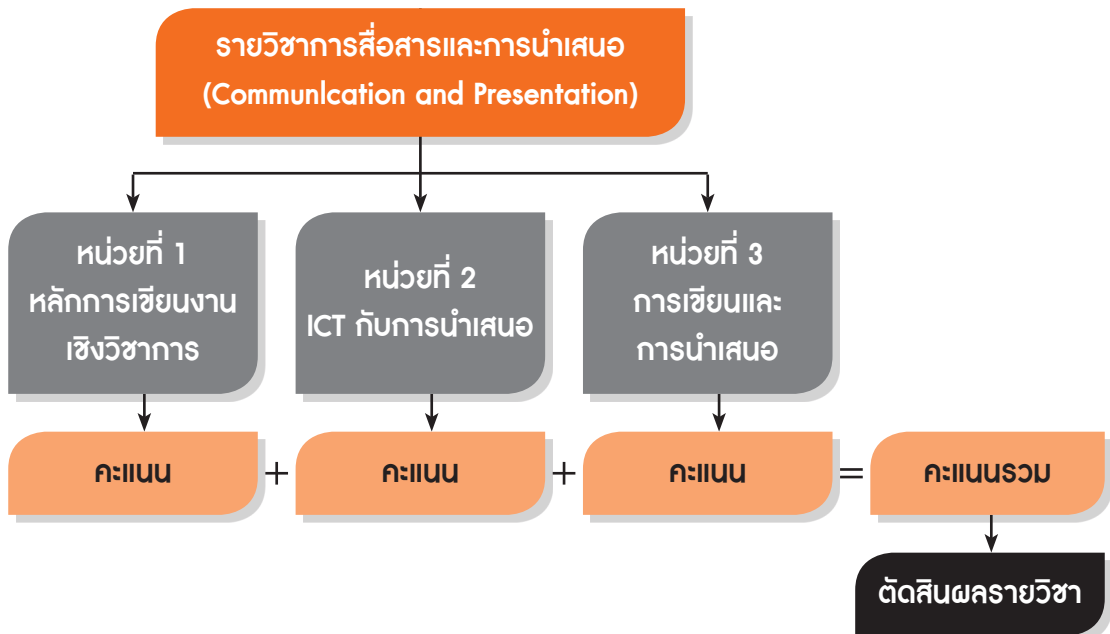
รายวิชาการสื่อสารและการนำเสนอ
(Communlcation and Presentation)

หน่วยที่ 1
หลักการเขียนงานเชิงวิชาการ

หน่วยที่ 2
ICT กับการนำเสนอ

หน่วยที่ 3
การเขียนและการนำเสนอ

คะแนน + คะแนน + คะแนน = คะแนนรวม

ตัดสินผลรายวิชา